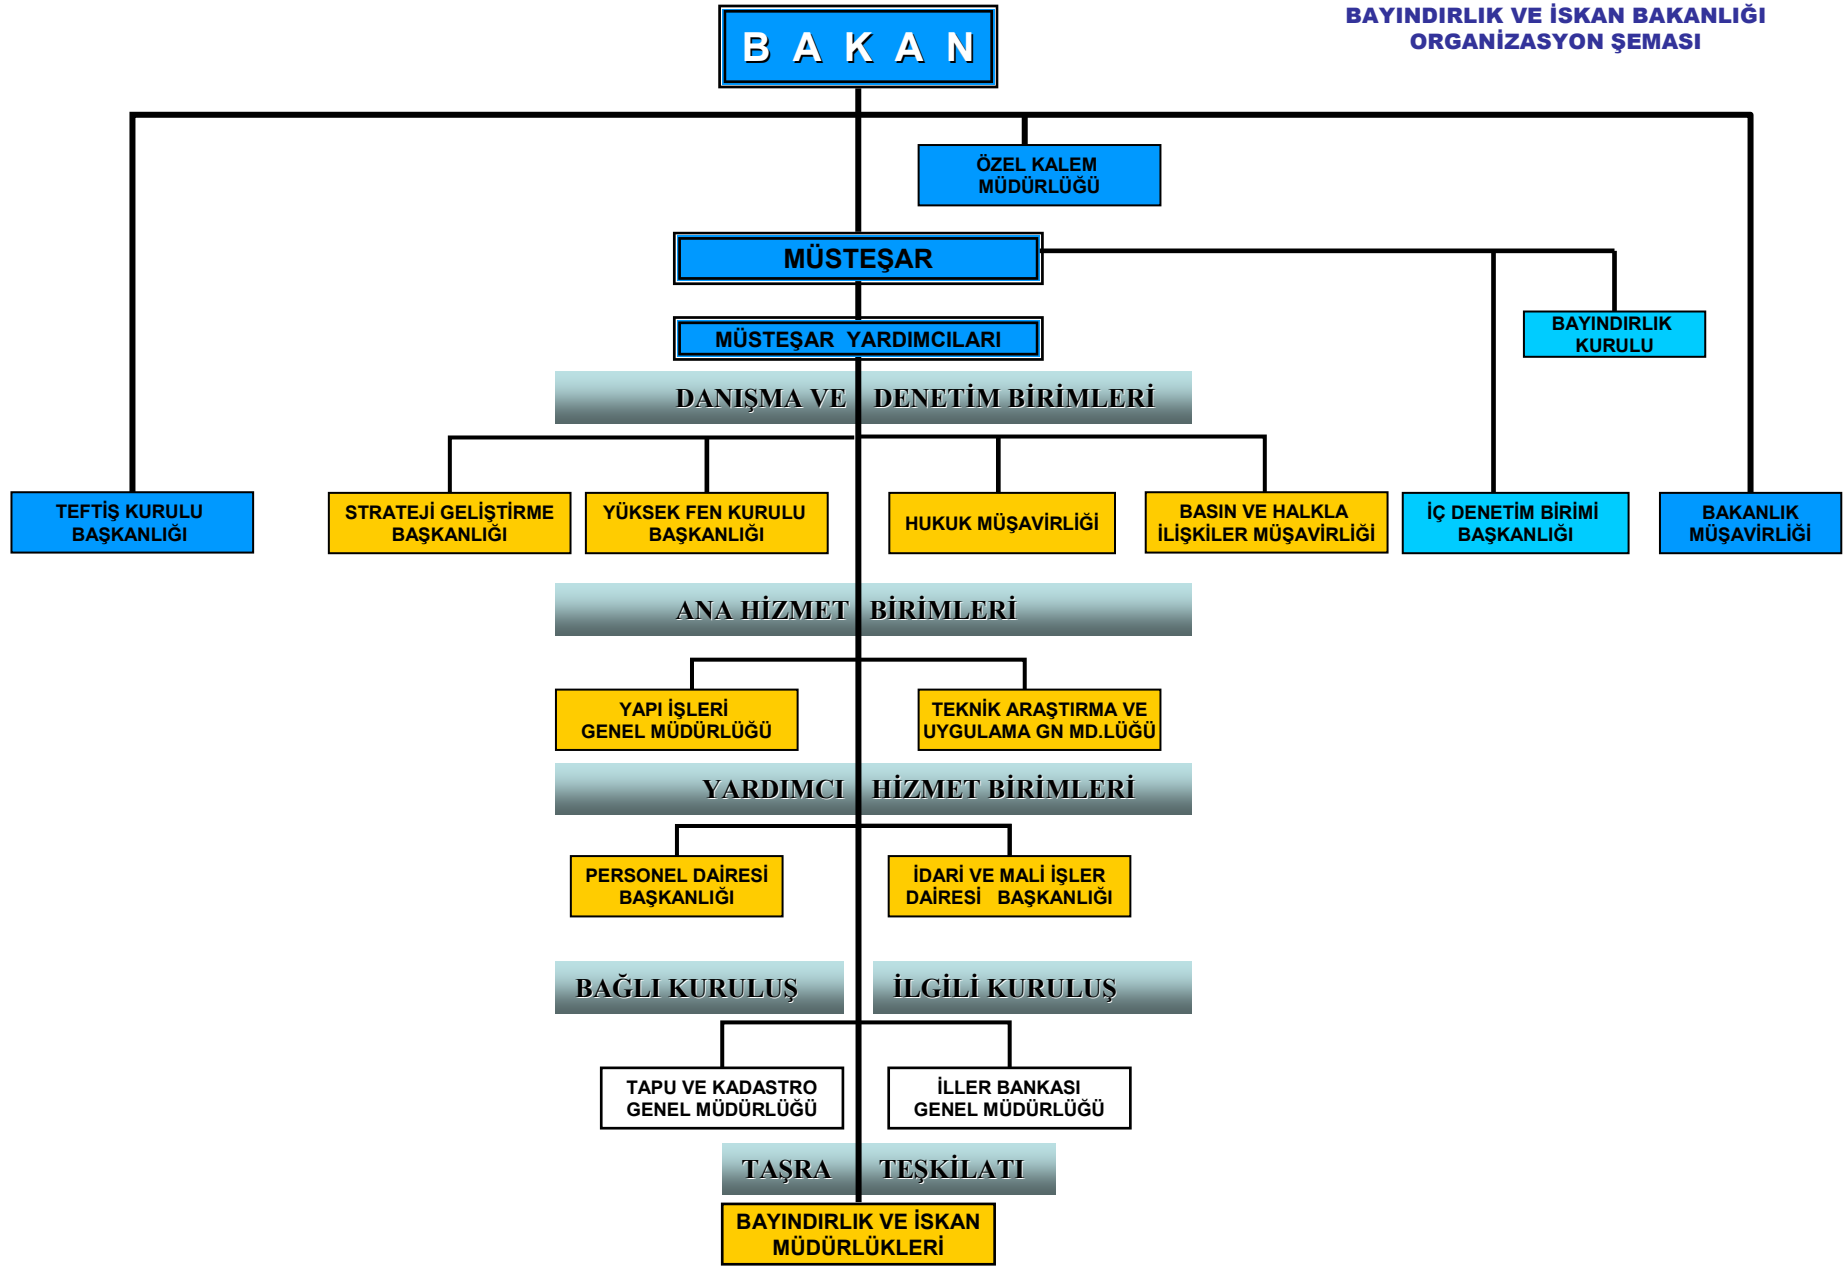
BAYINDIRLIK VE İSKAN BAKANLIĞI
ORGANİZASYON ŞEMASI

B A K A N

ÖZEL KALEM MÜDÜRLÜĞÜ

MÜSTEŞAR

BAYINDIRLIK KURULU

MÜSTEŞAR YARDIMCILARI

DANIŞMA VE DENETİM BİRİMLERİ

TEFTİŞ KURULU BAŞKANLIĞI

STRATEJİ GELİŞTİRME BAŞKANLIĞI

YÜKSEK FEN KURULU BAŞKANLIĞI

HUKUK MÜŞAVİRLİĞİ

BASIN VE HALKLA İLİŞKİLER MÜŞAVİRLİĞİ

İÇ DENETİM BİRİMİ BAŞKANLIĞI

BAKANLIK MÜŞAVİRLİĞİ

ANA HİZMET BİRİMLERİ

YAPI İŞLERİ GENEL MÜDÜRLÜĞÜ

TEKNİK ARAŞTIRMA VE UYGULAMA GN MD.LÜĞÜ

YARDIMCI HİZMET BİRİMLERİ

PERSONEL DAİRESİ BAŞKANLIĞI

İDARİ VE MALİ İŞLER DAİRESİ BAŞKANLIĞI

BAĞLI KURULUŞ

İLGİLİ KURULUŞ

TAPU VE KADASTRO GENEL MÜDÜRLÜĞÜ

İLLER BANKASI GENEL MÜDÜRLÜĞÜ

TAŞRA TEŞKİLATI

BAYINDIRLIK VE İSKAN MÜDÜRLÜKLERİ